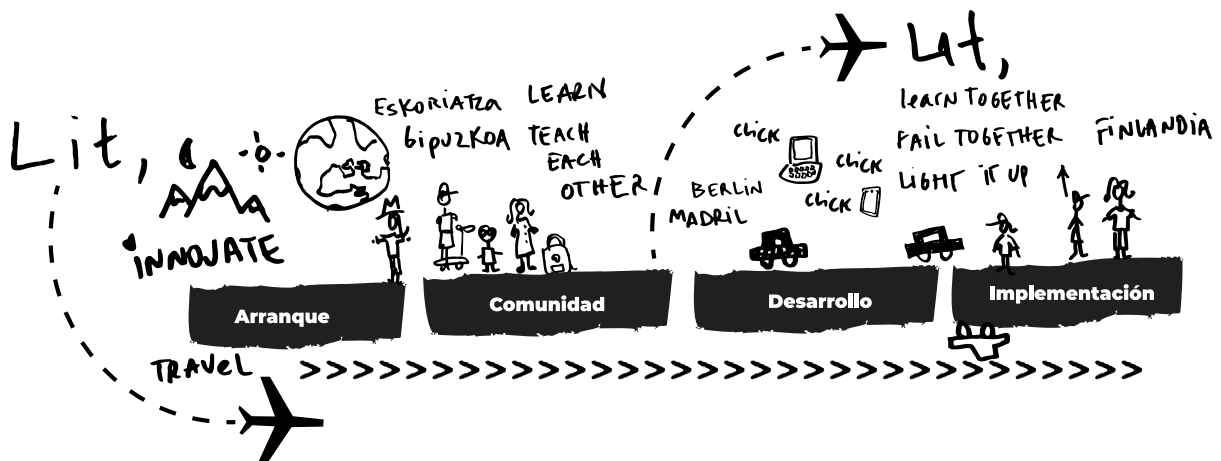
Lit,

INNOVATE

ESKORIATZA LEARN
GIPUZKOA TEACH
EACH
OTHER

BERLIN
MADRIL

CLICK
CLICK
CLICK

Lit,

LEARN TOGETHER
FAIL TOGETHER
LIGHT IT UP

FINLANDIA

Arranque

Comunidad

Desarrollo

Implementación

TRAVEL >>>>>>>>>>>>>>>>>>>>>>>>>>>>>>>>>>>>>>>>>>>